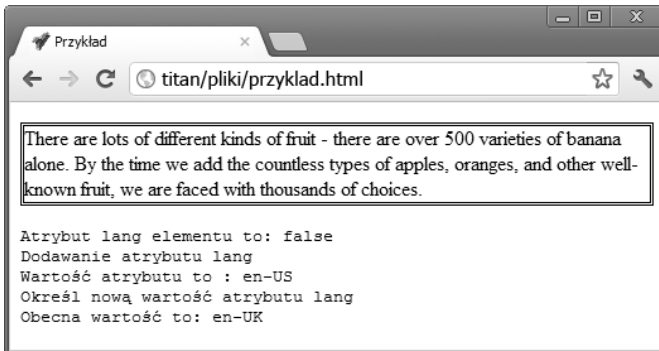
Przykład

titan/pliki/przyklad.html

There are lots of different kinds of fruit - there are over 500 varieties of banana alone. By the time we add the countless types of apples, oranges, and other well-known fruit, we are faced with thousands of choices.

Atrybut lang elementu to: false
Dodawanie atrybutu lang
Wartość atrybutu to : en-US
Określ nową wartość atrybutu lang
Obecna wartość to: en-UK